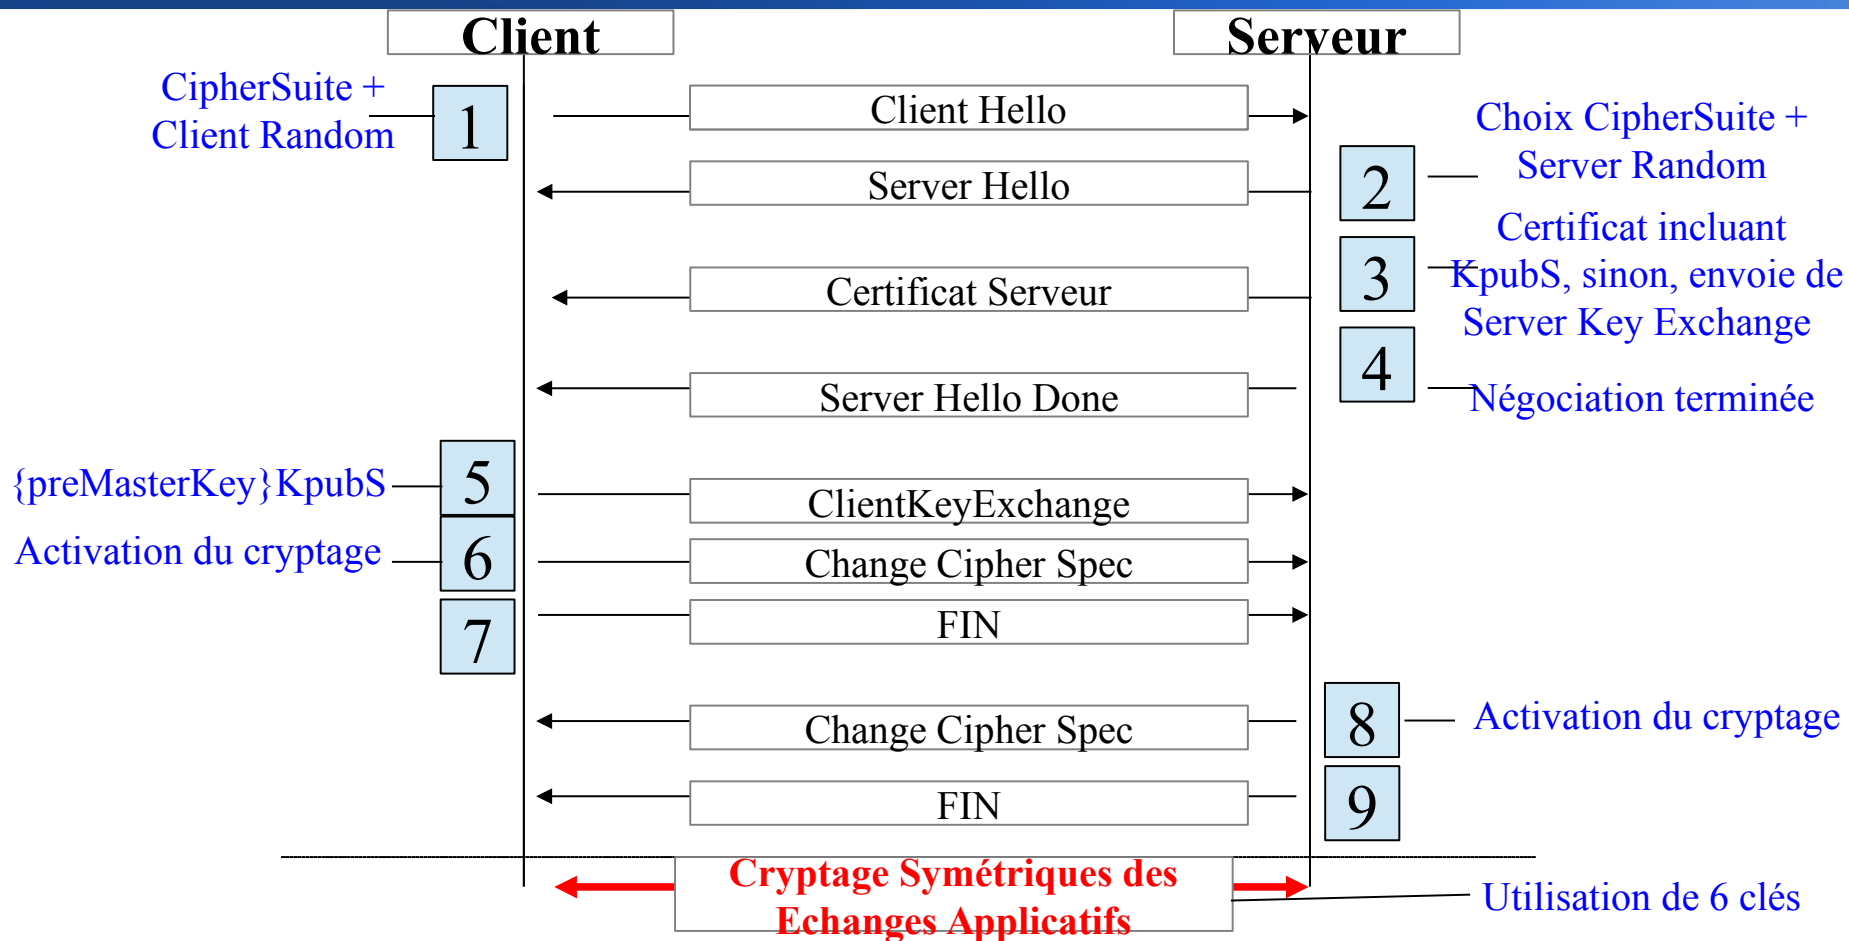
Client

Serveur

CipherSuite + Client Random

1

Client Hello

Choix CipherSuite + Server Random

Server Hello

2

Certificat incluant KpubS, sinon, envoie de Server Key Exchange

3

Certificat Serveur

4

Server Hello Done

Négociation terminée

{preMasterKey}KpubS

5

ClientKeyExchange

Activation du cryptage

6

Change Cipher Spec

7

FIN

8

Change Cipher Spec

Activation du cryptage

9

FIN

Cryptage Symétriques des Echanges Applicatifs

Utilisation de 6 clés